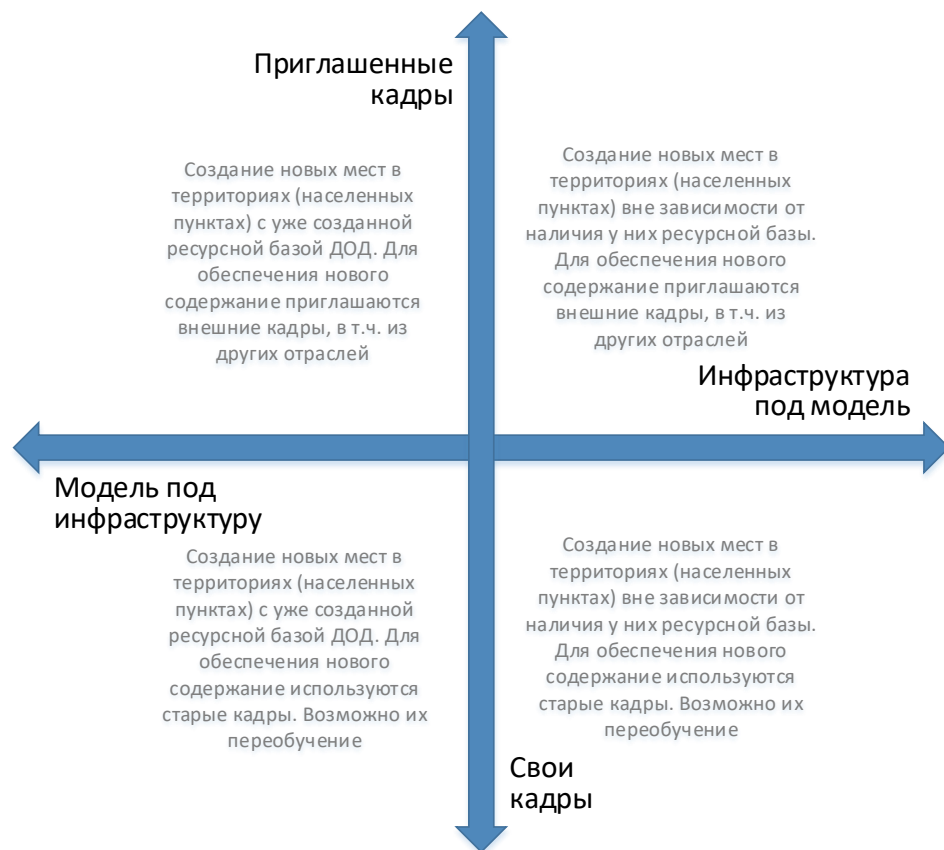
Приглашенные кадры

Создание новых мест в территориях (населенных пунктах) с уже созданной ресурсной базой ДОД. Для обеспечения нового содержание приглашаются внешние кадры, в т.ч. из других отраслей

Создание новых мест в территориях (населенных пунктах) вне зависимости от наличия у них ресурсной базы. Для обеспечения нового содержание приглашаются внешние кадры, в т.ч. из других отраслей

Инфраструктура под модель

Модель под инфраструктуру

Создание новых мест в территориях (населенных пунктах) с уже созданной ресурсной базой ДОД. Для обеспечения нового содержание используются старые кадры. Возможно их переобучение

Создание новых мест в территориях (населенных пунктах) вне зависимости от наличия у них ресурсной базы. Для обеспечения нового содержание используются старые кадры. Возможно их переобучение

Свои кадры